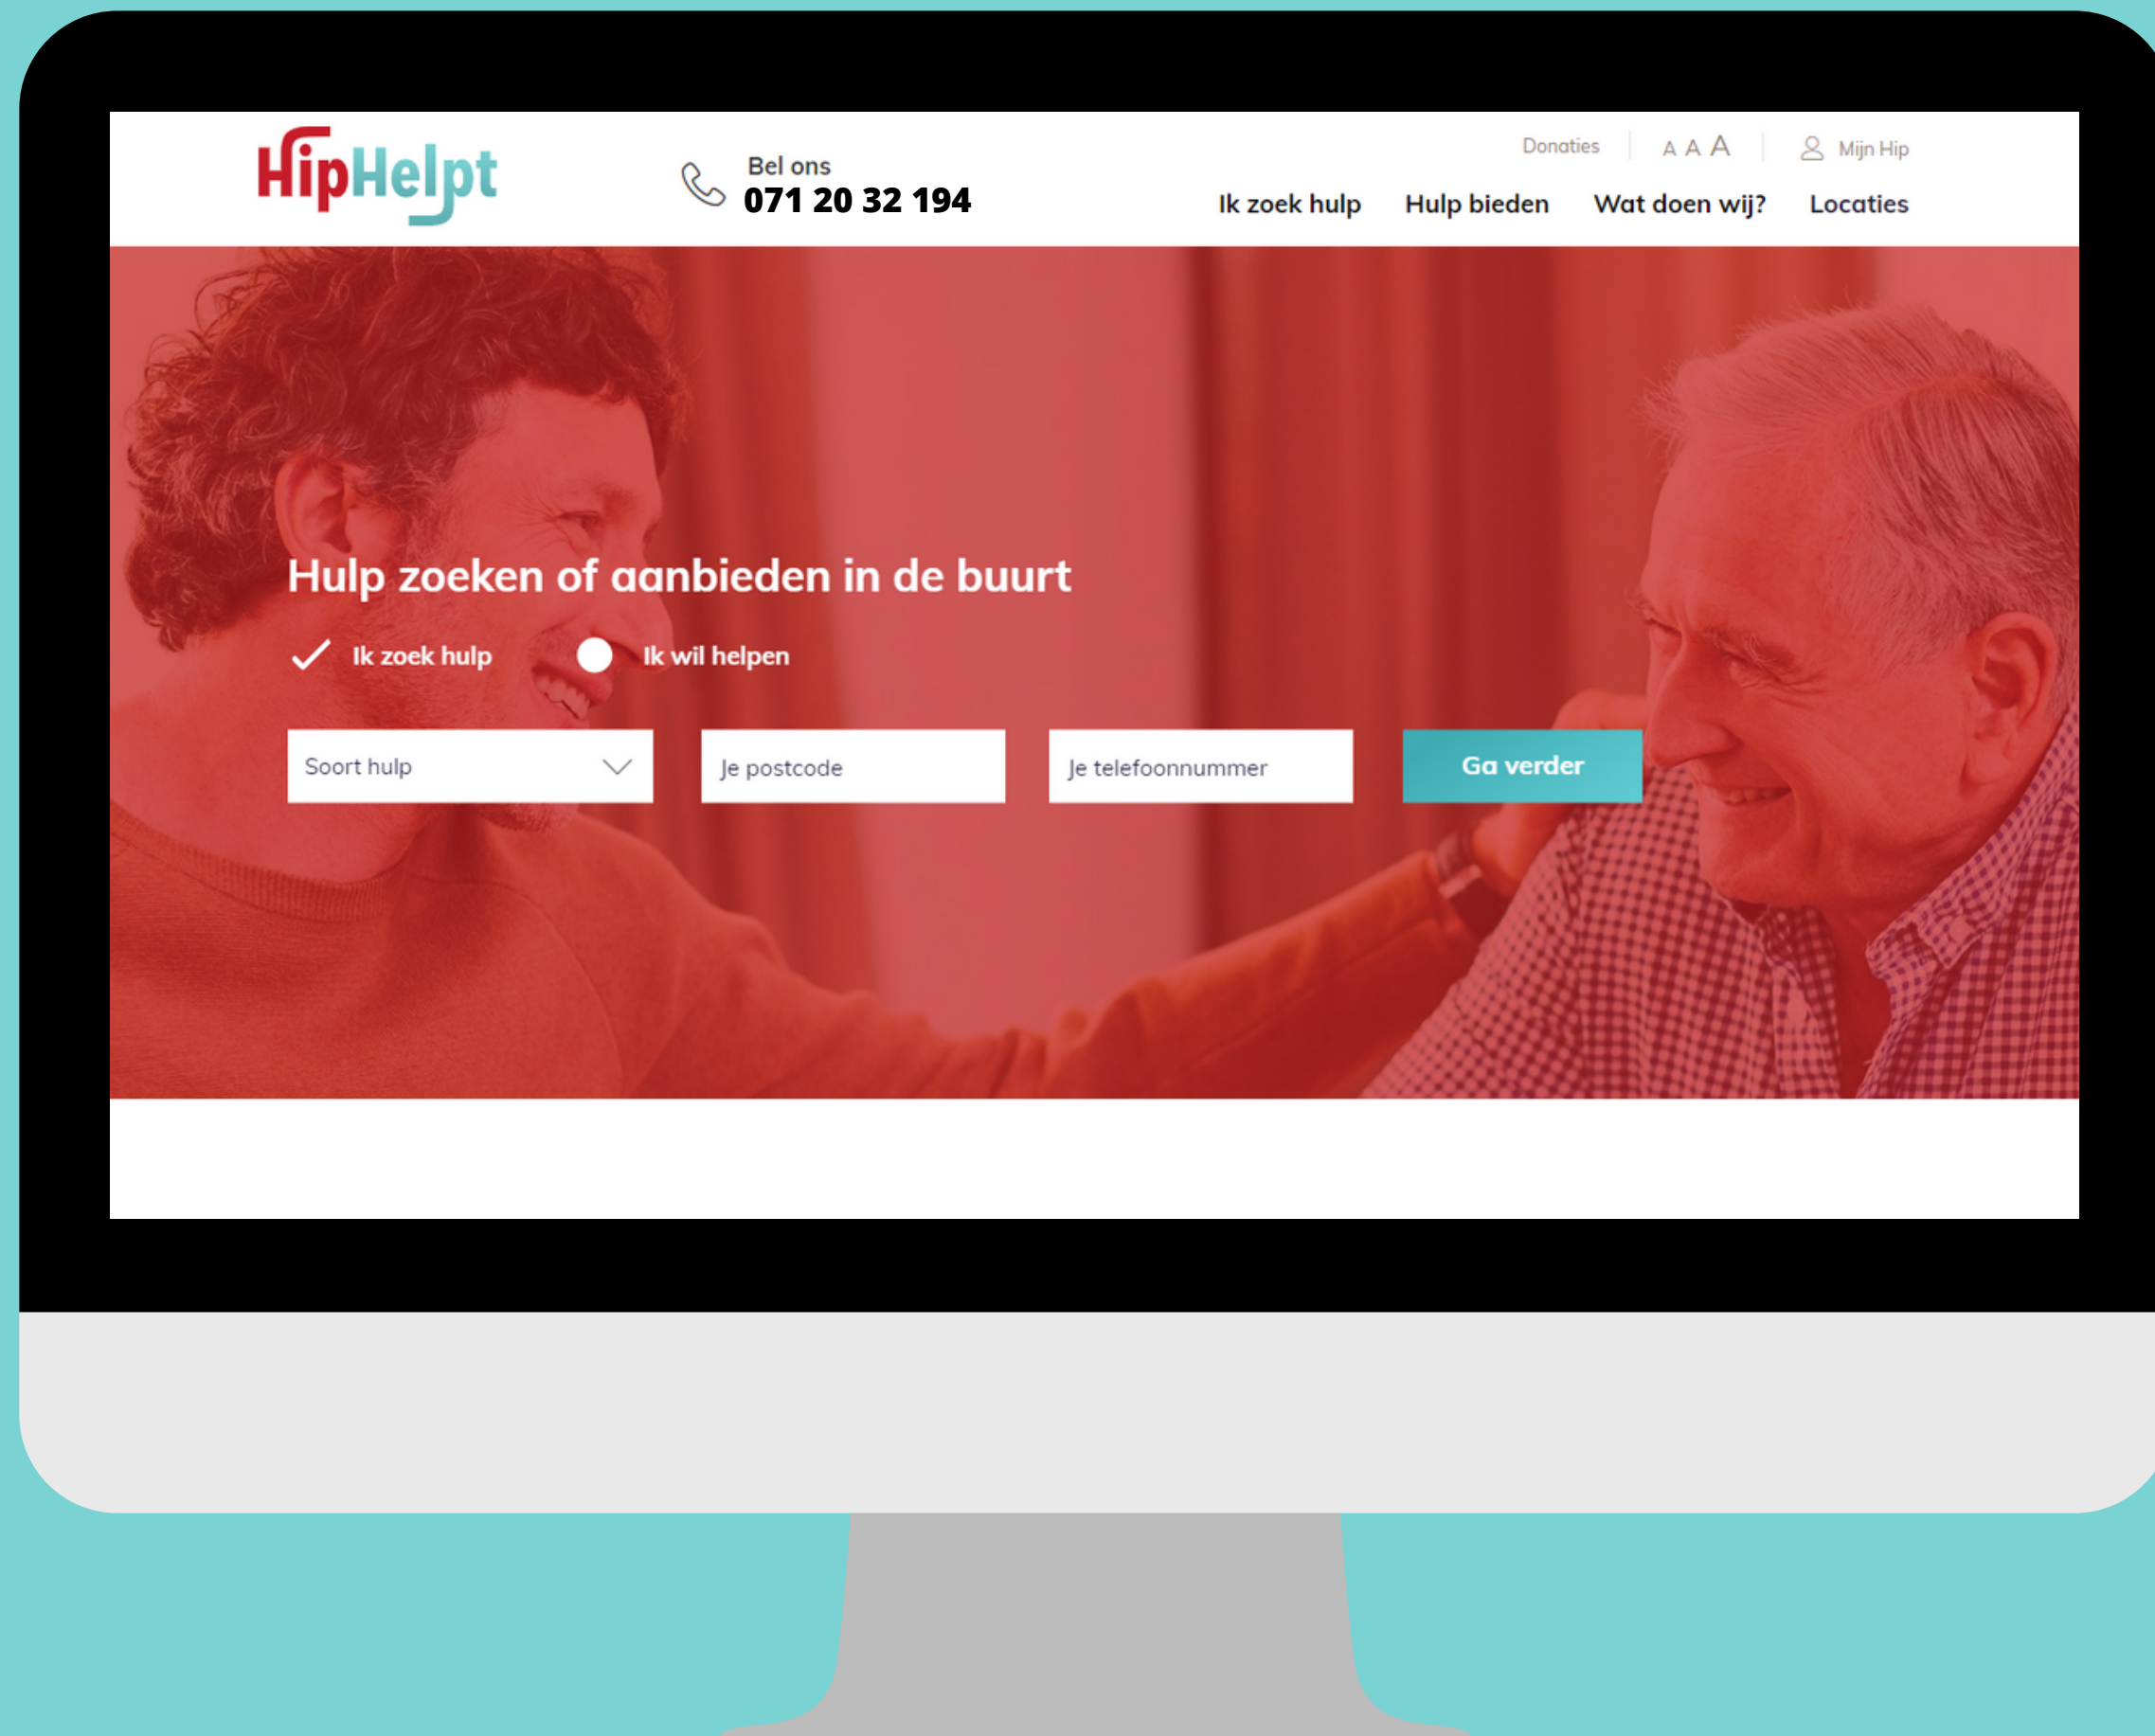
HipHelpt

Bel ons
071 20 32 194

Donaties | A A A | Mijn Hip

Ik zoek hulp   Hulp bieden   Wat doen wij?   Locaties

Hulp zoeken of aanbieden in de buurt

Ik zoek hulp   Ik wil helpen

Soort hulp   Je postcode   Je telefoonnummer   Ga verder